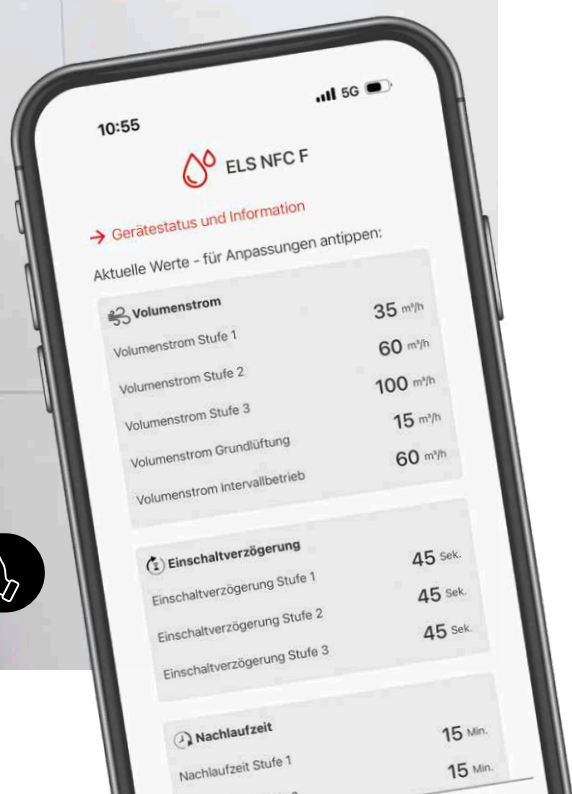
10:55

5G

ELS NFC F

→ Gerätestatus und Information

Aktuelle Werte - für Anpassungen antippen:

Volumenstrom

| | |
|---|---|
| Volumenstrom Stufe 1 | 35 m³/h |
| Volumenstrom Stufe 2 | 60 m³/h |
| Volumenstrom Stufe 3 | 100 m³/h |
| Volumenstrom Grundlüftung | 15 m³/h |
| Volumenstrom Intervallbetrieb | 60 m³/h |

Einschaltverzögerung

| | |
|---|---|
| Einschaltverzögerung Stufe 1 | 45 Sek. |
| Einschaltverzögerung Stufe 2 | 45 Sek. |
| Einschaltverzögerung Stufe 3 | 45 Sek. |

Nachlaufzeit

| | |
|---|---|
| Nachlaufzeit Stufe 1 | 15 Min. |
| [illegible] | 15 Min. |